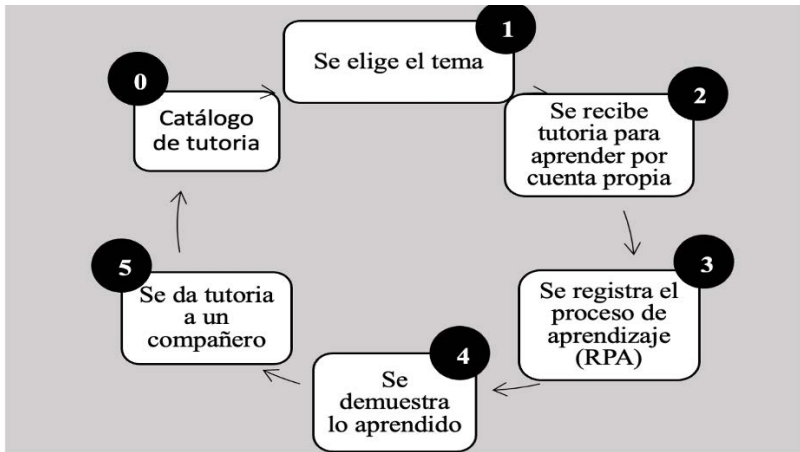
0
Catálogo de tutoria

1
Se elige el tema

2
Se recibe tutoria para aprender por cuenta propia

3
Se registra el proceso de aprendizaje (RPA)

4
Se demuestra lo aprendido

5
Se da tutoria a un compañero